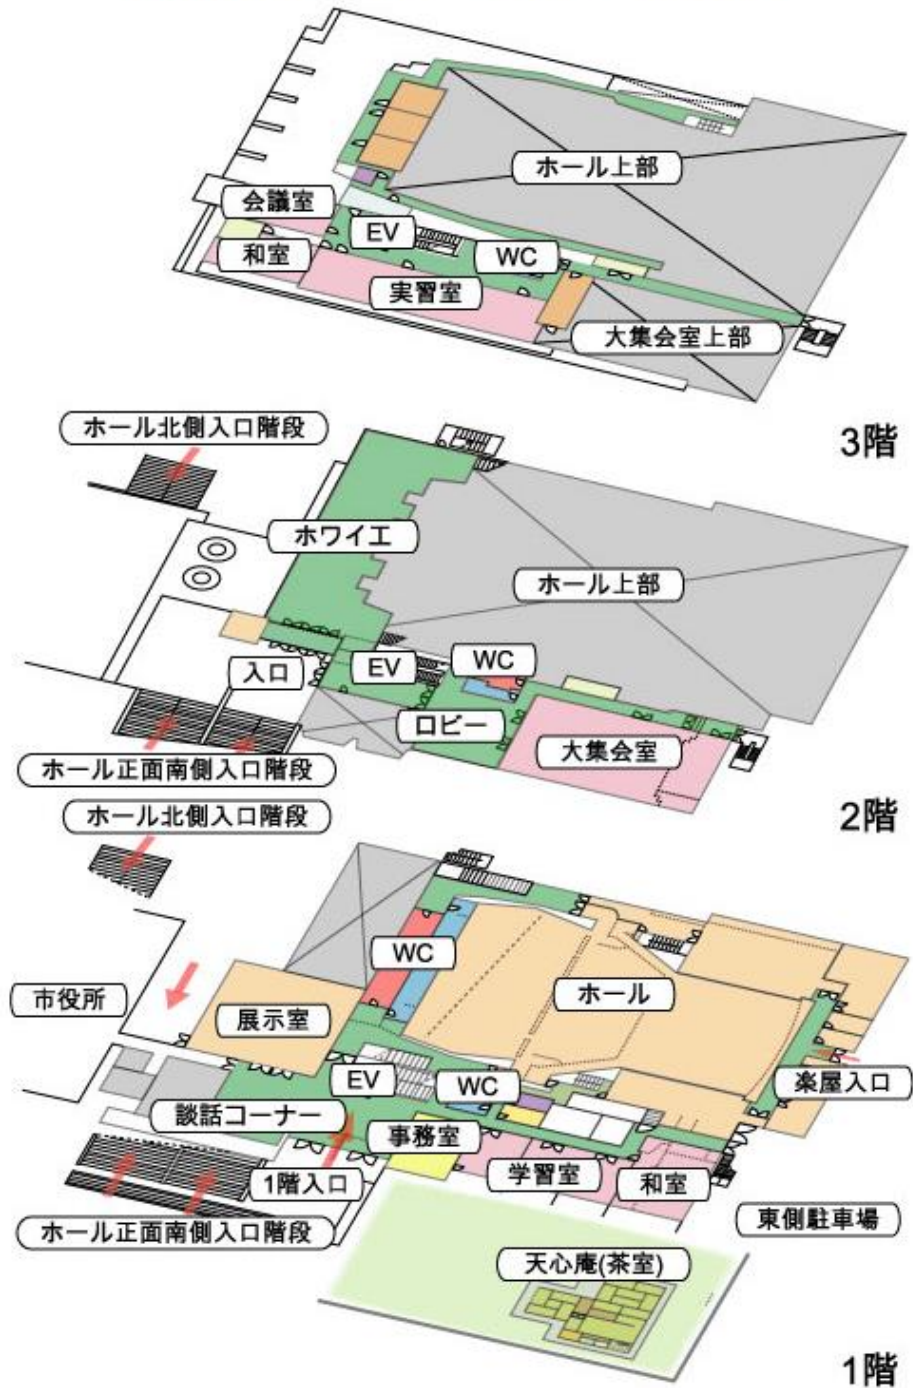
ホール上部
会議室
EV
和室
WC
実習室
大集会室上部

ホール北側入口階段
3階
ホワイエ
ホール上部
入口
EV
WC
ロビー
大集会室
ホール正面南側入口階段

ホール北側入口階段
2階
WC
ホール
市役所
展示室
EV
WC
楽屋入口
談話コーナー
事務室
1階入口
学習室
和室
東側駐車場
ホール正面南側入口階段
天心庵(茶室)
1階